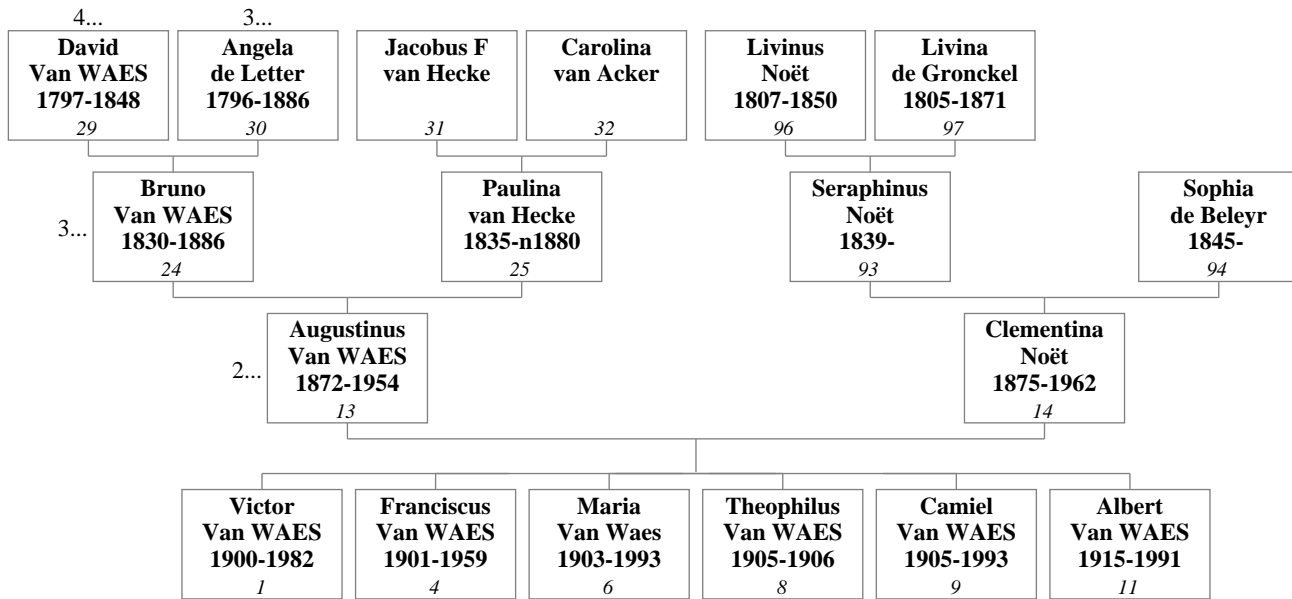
4...

David
Van WAES
1797-1848
29

3...

Angela
de Letter
1796-1886
30

Jacobus F
van Hecke
31

Carolina
van Acker
32

Livinus
Noët
1807-1850
96

Livina
de Gronckel
1805-1871
97

3...

Bruno
Van WAES
1830-1886
24

Paulina
van Hecke
1835-n1880
25

Seraphinus
Noët
1839-
93

Sophia
de Beleyr
1845-
94

2...

Augustinus
Van WAES
1872-1954
13

Clementina
Noët
1875-1962
14

Victor
Van WAES
1900-1982
1

Franciscus
Van WAES
1901-1959
4

Maria
Van Waes
1903-1993
6

Theophilus
Van WAES
1905-1906
8

Camiel
Van WAES
1905-1993
9

Albert
Van WAES
1915-1991
11